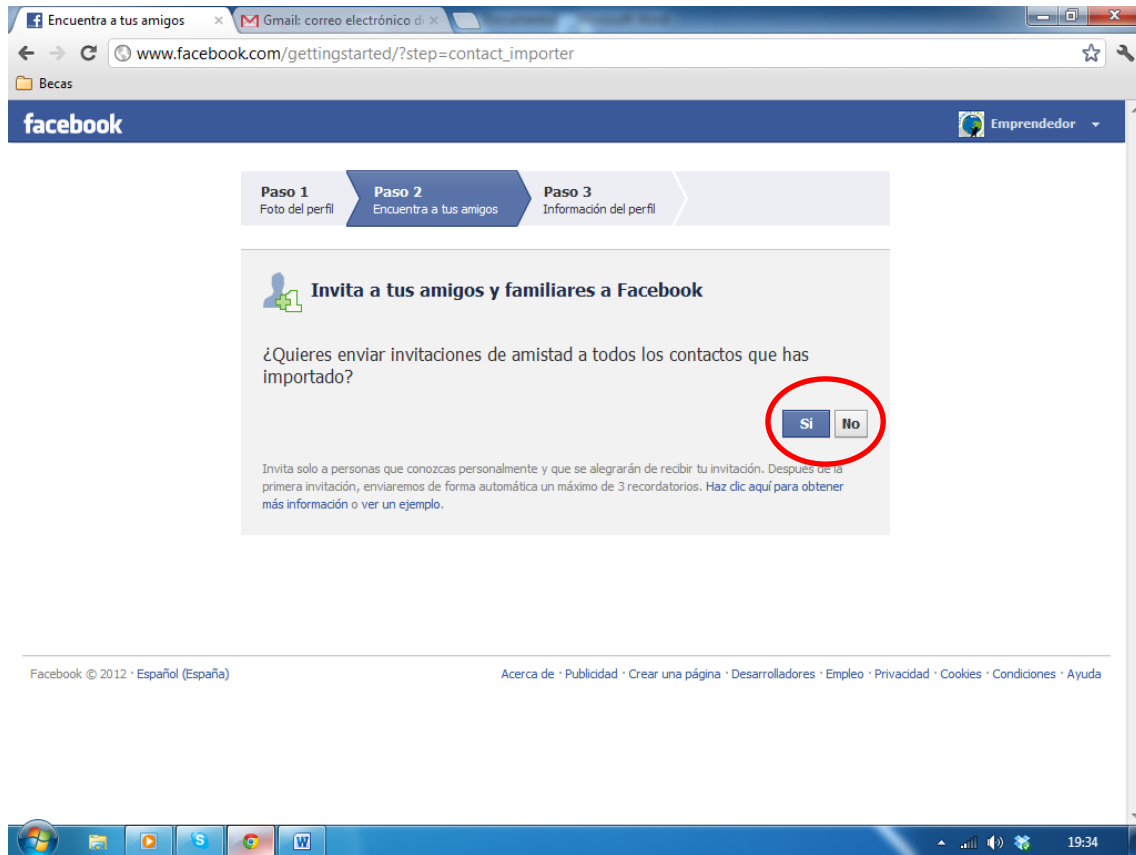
Encuentra a tus amigos ×
Gmail: correo electrónico d ×
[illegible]

www.facebook.com/gettingstarted/?step=contact_importer

Becas

facebook
Emprendedor

Paso 1
Foto del perfil
Paso 2
Encuentra a tus amigos
Paso 3
Información del perfil

Invita a tus amigos y familiares a Facebook

¿Quieres enviar invitaciones de amistad a todos los contactos que has importado?

Sí No

Invita solo a personas que conozcas personalmente y que se alegrarán de recibir tu invitación. Despues de la primera invitación, enviaremos de forma automática un máximo de 3 recordatorios. Haz clic aquí para obtener más información o ver un ejemplo.

Facebook © 2012 · Español (España)

Acerca de · Publicidad · Crear una página · Desarrolladores · Empleo · Privacidad · Cookies · Condiciones · Ayuda

19:34